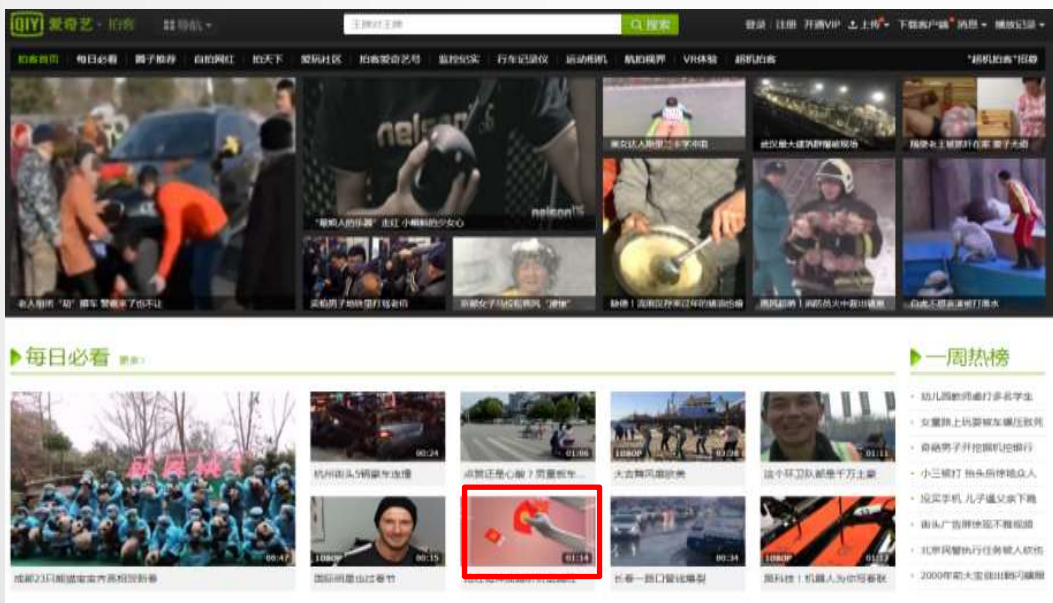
爱奇艺 · 拍客　导航

搜索

登录 | 注册　开通VIP　上传　下载客户端　消息　播放记录

拍客首页　每日必看　囧子推荐　自拍网红　拍天下　爱玩社区　拍客爱奇艺号　监控纪实　行车记录仪　运动相机　航拍视界　VR体验　超机拍客　"超机拍客"招募

老人摔倒"却"路车 警察来了也不让

"最懒人的乐器"走红 小蝌蚪的少女心

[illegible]

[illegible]

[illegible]

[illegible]

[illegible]

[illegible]

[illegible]

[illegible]

每日必看　更多

一周热榜

00:47

成都23只熊猫宝宝齐拜年

00:24

杭州街头5辆豪车连撞

01:06

点赞还是心酸？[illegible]

00:38

大吉舞风雨欢笑

01:11

这个环卫队都是千万土豪

1080P 00:15

国际明星也过春节

01:14

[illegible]

00:34

长春一路口冒烟爆裂

1080P 01:17

黑科技！机器人为你写春联

幼儿园教师虐打多名学生

女童路上玩耍被车辆压致死

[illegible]

小三被打 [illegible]

捡买手机 儿子逼父亲下跪

街头广告牌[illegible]

北京民警执行任务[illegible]

2000年前大宝自由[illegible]